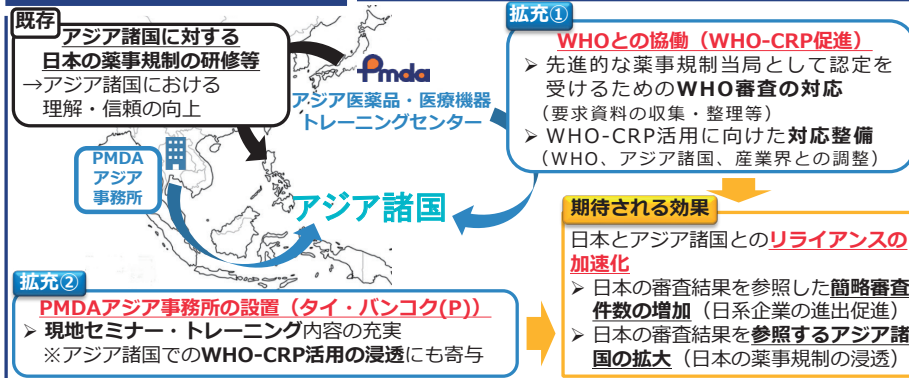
既存

アジア諸国に対する日本の薬事規制の研修等
→アジア諸国における理解・信頼の向上

Pmda
アジア医薬品・医療機器トレーニングセンター

PMDA アジア事務所

アジア諸国

拡充①

WHOとの協働（WHO-CRP促進）
➢ 先進的な薬事規制当局として認定を受けるためのWHO審査の対応（要求資料の収集・整理等）
➢ WHO-CRP活用に向けた対応整備（WHO、アジア諸国、産業界との調整）

期待される効果

日本とアジア諸国とのリライアンスの加速化
➢ 日本の審査結果を参照した簡略審査件数の増加（日系企業の進出促進）
➢ 日本の審査結果を参照するアジア諸国の拡大（日本の薬事規制の浸透）

拡充②

PMDAアジア事務所の設置（タイ・バンコク(P)）
➢ 現地セミナー・トレーニング内容の充実
※アジア諸国でのWHO-CRP活用の浸透にも寄与